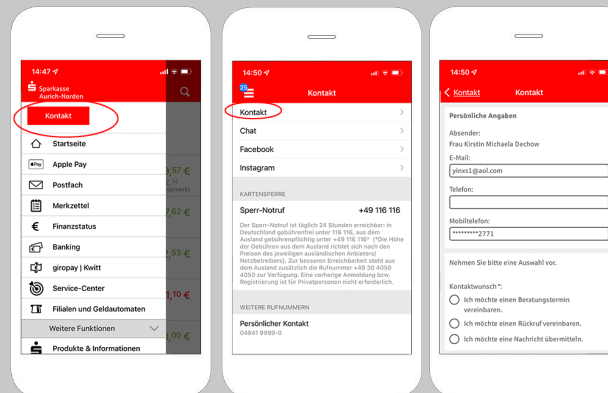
14:47
Sparkasse Aurich-Norden
Kontakt
Startseite
Apple Pay
Postfach
Merkzettel
Finanzstatus
Banking
giropay | Kwitt
Service-Center
Filialen und Geldautomaten
Weitere Funktionen
Produkte & Informationen
57 €
generkt
62 €
53 €
10 €
00 €

14:50
Kontakt
Kontakt
Chat
Facebook
Instagram
KARTENSPERRE
Sperr-Notruf
+49 116 116
Der Sperr-Notruf ist täglich 24 Stunden erreichbar: in Deutschland gebührenfrei unter 116 116, aus dem Ausland gebührenpflichtig unter +49 116 116* (*Die Höhe der Gebühren aus dem Ausland richtet sich nach den Preisen des jeweiligen ausländischen Anbieters/ Netzbetreibers). Zur besseren Erreichbarkeit steht aus dem Ausland zusätzlich die Rufnummer +49 30 4050 4050 zur Verfügung. Eine vorherige Anmeldung bzw. Registrierung ist für Privatpersonen nicht erforderlich.
WEITERE RUFNUMMERN
Persönlicher Kontakt
04941 9999-0

14:50
Kontakt
Kontakt
Persönliche Angaben
Absender:
Frau Kirstin Michaela Dechow
E-Mail:
yinxs1@aol.com
Telefon:
Mobiltelefon:
*********2771
Nehmen Sie bitte eine Auswahl vor.
Kontaktwunsch*:
Ich möchte einen Beratungstermin vereinbaren.
Ich möchte einen Rückruf vereinbaren.
Ich möchte eine Nachricht übermitteln.